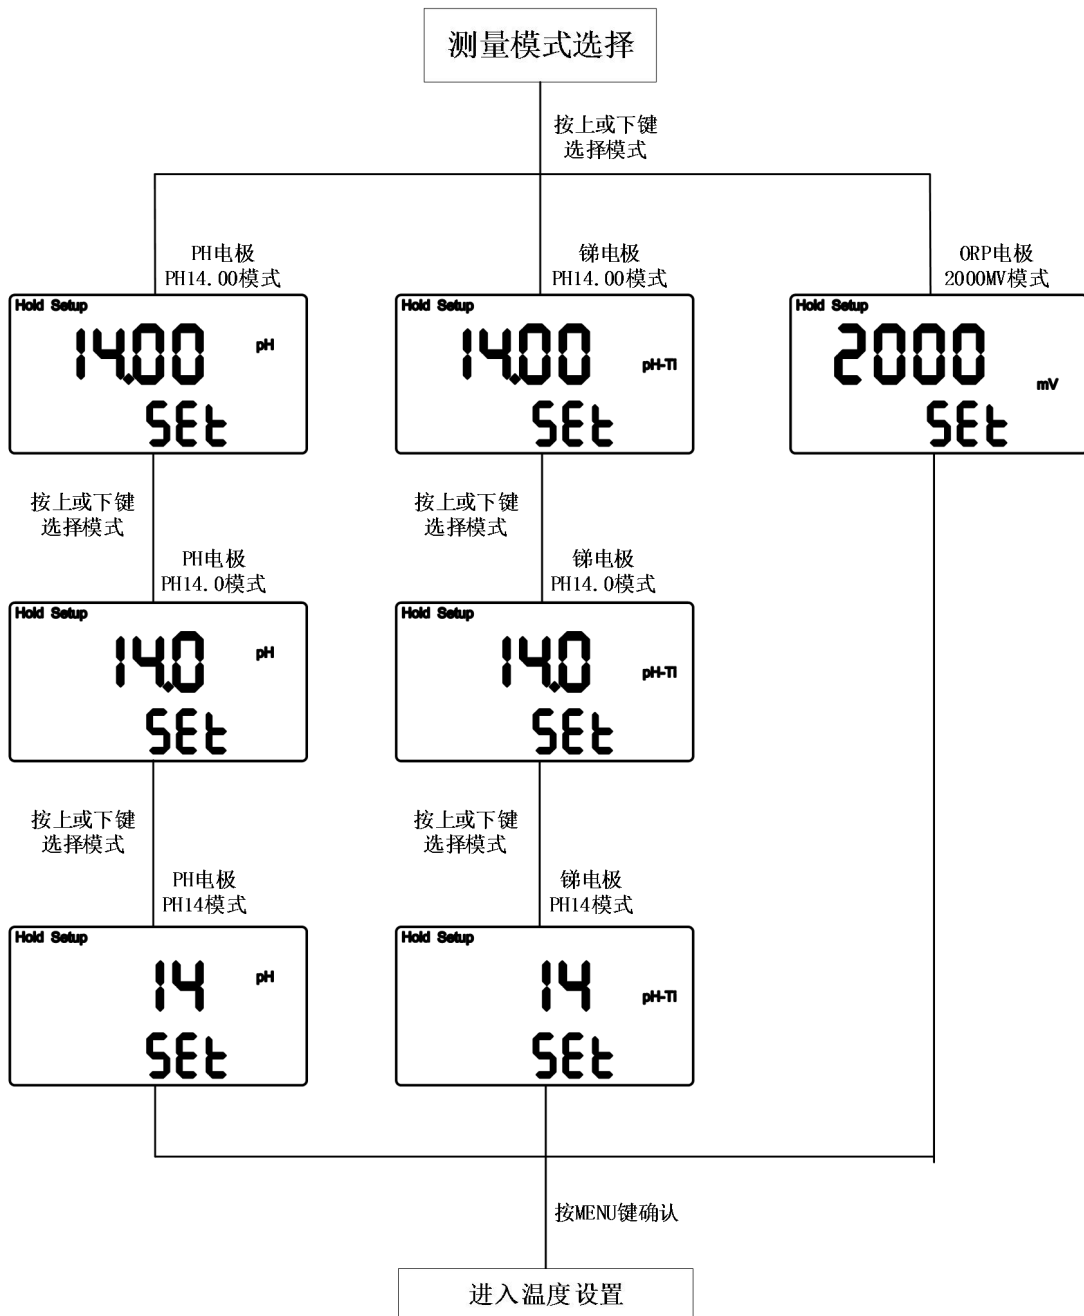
测量模式选择

按上或下键
选择模式

PH电极
PH14.00模式

Hold Setup
14.00 pH
SEt

按上或下键
选择模式

PH电极
PH14.0模式

Hold Setup
14.0 pH
SEt

按上或下键
选择模式

PH电极
PH14模式

Hold Setup
14 pH
SEt

锑电极
PH14.00模式

Hold Setup
14.00 pH-Ti
SEt

按上或下键
选择模式

锑电极
PH14.0模式

Hold Setup
14.0 pH-Ti
SEt

按上或下键
选择模式

锑电极
PH14模式

Hold Setup
14 pH-Ti
SEt

ORP电极
2000MV模式

Hold Setup
2000 mV
SEt

按MENU键确认

进入温度设置